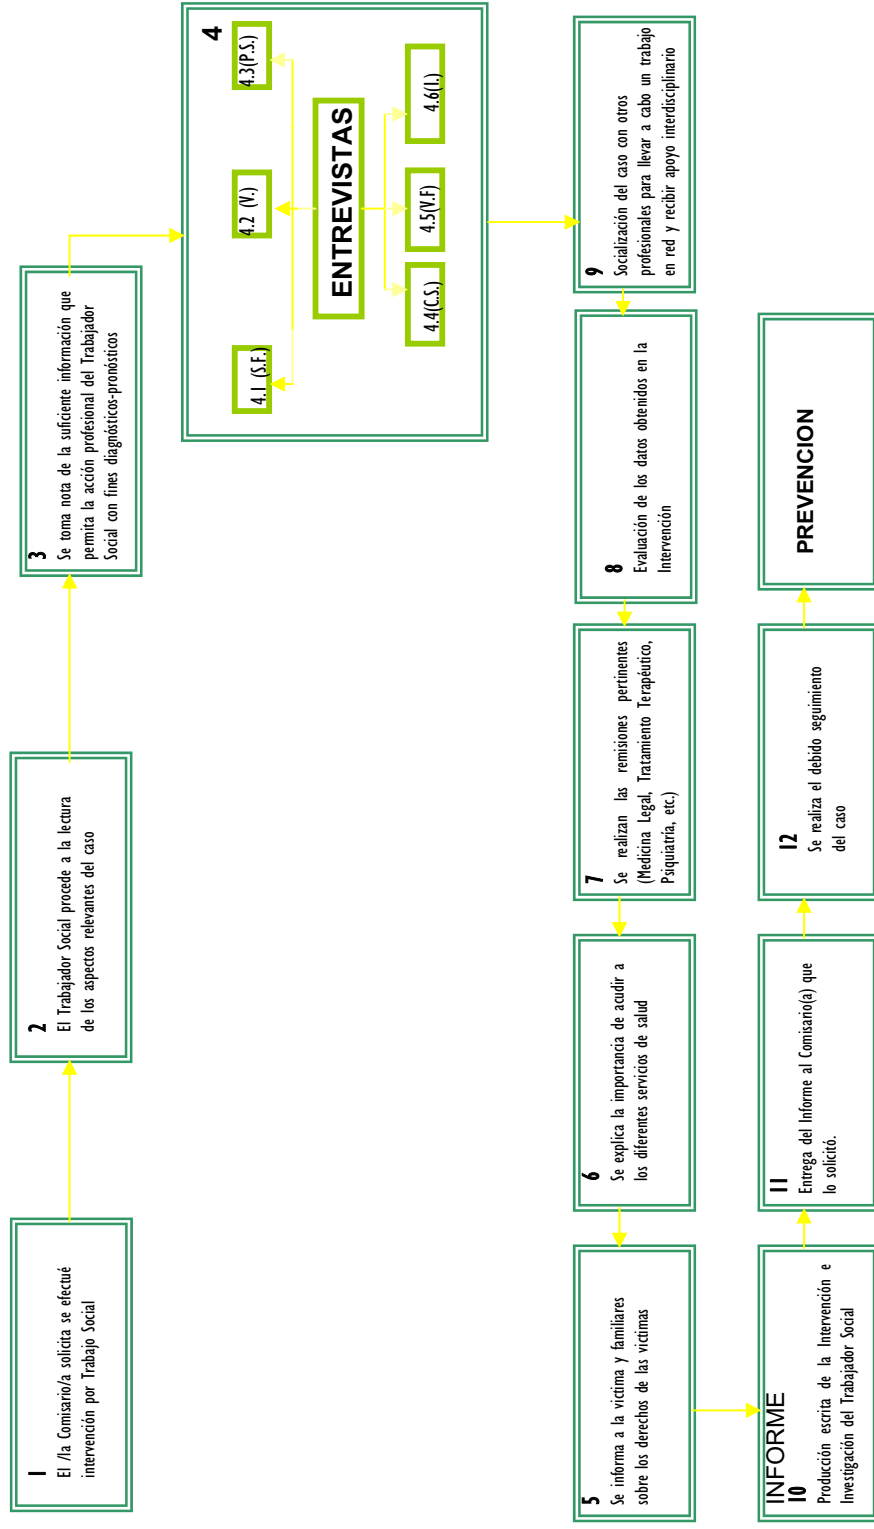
1
El /la Comisario/a solicita se efectué intervención por Trabajo Social

2
El Trabajador Social procede a la lectura de los aspectos relevantes del caso

3
Se toma nota de la suficiente información que permita la acción profesional del Trabajador Social con fines diagnósticos-pronósticos

4
ENTREVISTAS
4.1 (S.F.)
4.2 (V.)
4.3(P.S.)
4.4(C.S.)
4.5(V.F)
4.6(I.)

9
Socialización del caso con otros profesionales para llevar a cabo un trabajo en red y recibir apoyo interdisciplinario

8
Evaluación de los datos obtenidos en la Intervención

7
Se realizan las remisiones pertinentes (Medicina Legal, Tratamiento Terapéutico, Psiquiatría, etc.)

6
Se explica la importancia de acudir a los diferentes servicios de salud

5
Se informa a la victima y familiares sobre los derechos de las victimas

INFORME
10
Producción escrita de la Intervención e Investigación del Trabajador Social

11
Entrega del Informe al Comisario(a) que lo solicitó.

12
Se realiza el debido seguimiento del caso

PREVENCION